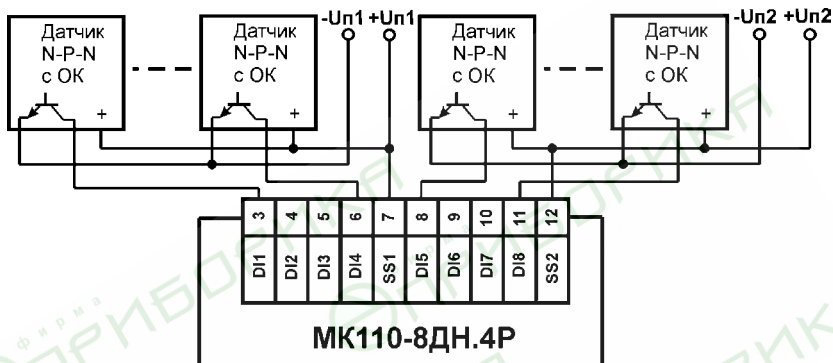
Датчик N-P-N с ОК

+

Датчик N-P-N с ОК

+

-Uп1 +Uп1

Датчик N-P-N с ОК

+

Датчик N-P-N с ОК

+

-Uп2 +Uп2

| 3 | 4 | 5 | 6 | 7 | 8 | 9 | 10 | 11 | 12 |
|---|---|---|---|---|---|---|---|---|---|
| DI1 | DI2 | DI3 | DI4 | SS1 | DI5 | DI6 | DI7 | DI8 | SS2 |

МК110-8ДН.4Р

фирма ОВЕН ПРИБОРИКА